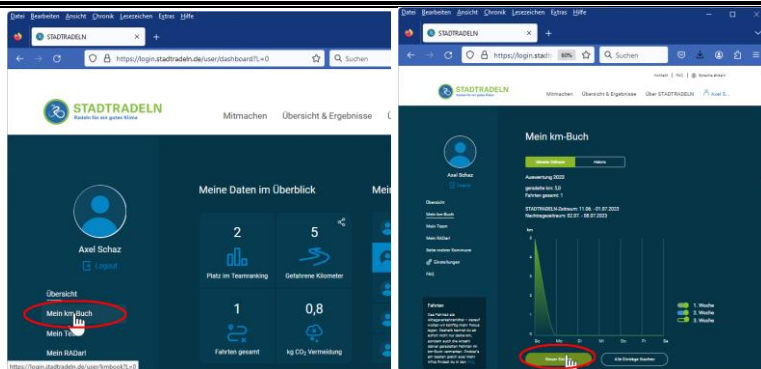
Datei Bearbeiten Ansicht Chronik Lesezeichen Extras Hilfe

STADTRADELN

https://login.stadtradeln.de/user/dashboard?L=0

Suchen

STADTRADELN
Radeln für ein gutes Klima

Mitmachen Übersicht & Ergebnisse

Axel Schaz

Logout

Übersicht

Mein km-Buch

Mein Te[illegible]

Mein RADar!

https://login.stadtradeln.de/user/kmbook?L=0

Meine Daten im Überblick

Mei

2

Platz im Teamranking

5

Gefahrene Kilometer

1

Fahrten gesamt

0,8

kg CO₂ Vermeidung

Datei Bearbeiten Ansicht Chronik Lesezeichen Extras Hilfe

STADTRADELN

https://login.stadtr

60%

Suchen

Kontakt | FAQ | Barriere Arm

STADTRADELN
Radeln für ein gutes Klima

Mitmachen Übersicht & Ergebnisse Über STADTRADELN Axel S...

Axel Schaz

Logout

Übersicht

Mein km-Buch

Mein Team

Mein RADar!

Seite meiner Kommune

Einstellungen

FAQ

Mein km-Buch

Aktuelle Aktionen Historie

Auswertung 2023

geradelte km: 5,0
Fahrten gesamt: 1

STADTRADELN-Zeitraum: 11.06. - 01.07.2023
Nachtragezeitraum: 02.07. - 08.07.2023

Fahrten

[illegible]

1. Woche
2. Woche
3. Woche

Neuer Ein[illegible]

Alle Einträge löschen